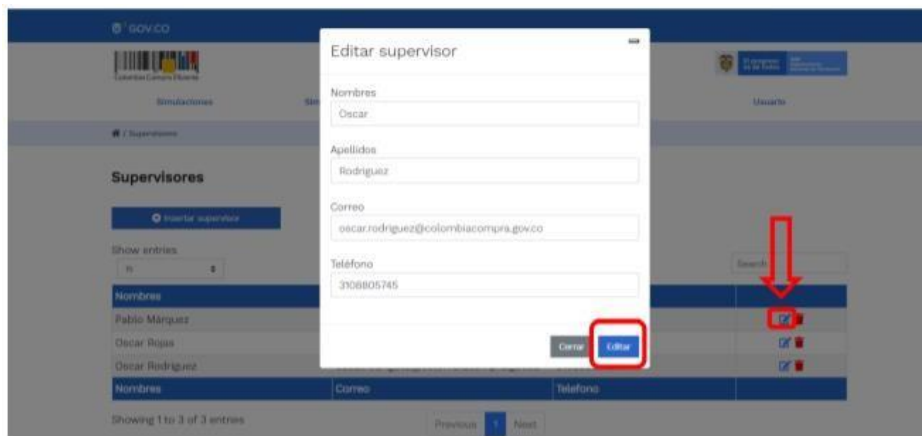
GOV.CO

Colombia Compra Eficiente

Simulaciones

Usuario

/ Supervisores

Supervisores

Insertar supervisor

Show entries

10

Search:

| Nombres | Correo | Telefono | |
|---|---|---|---|
| Pablo Márquez | | | |
| Oscar Rojas | | | |
| Oscar Rodriguez | | | |
| Nombres | Correo | Telefono | |

Showing 1 to 3 of 3 entries

Previous 1 Next

Editar supervisor

Nombres

Oscar

Apellidos

Rodriguez

Correo

oscar.rodriguez@colombiacompra.gov.co

Teléfono

3108805745

Cerrar

Editar